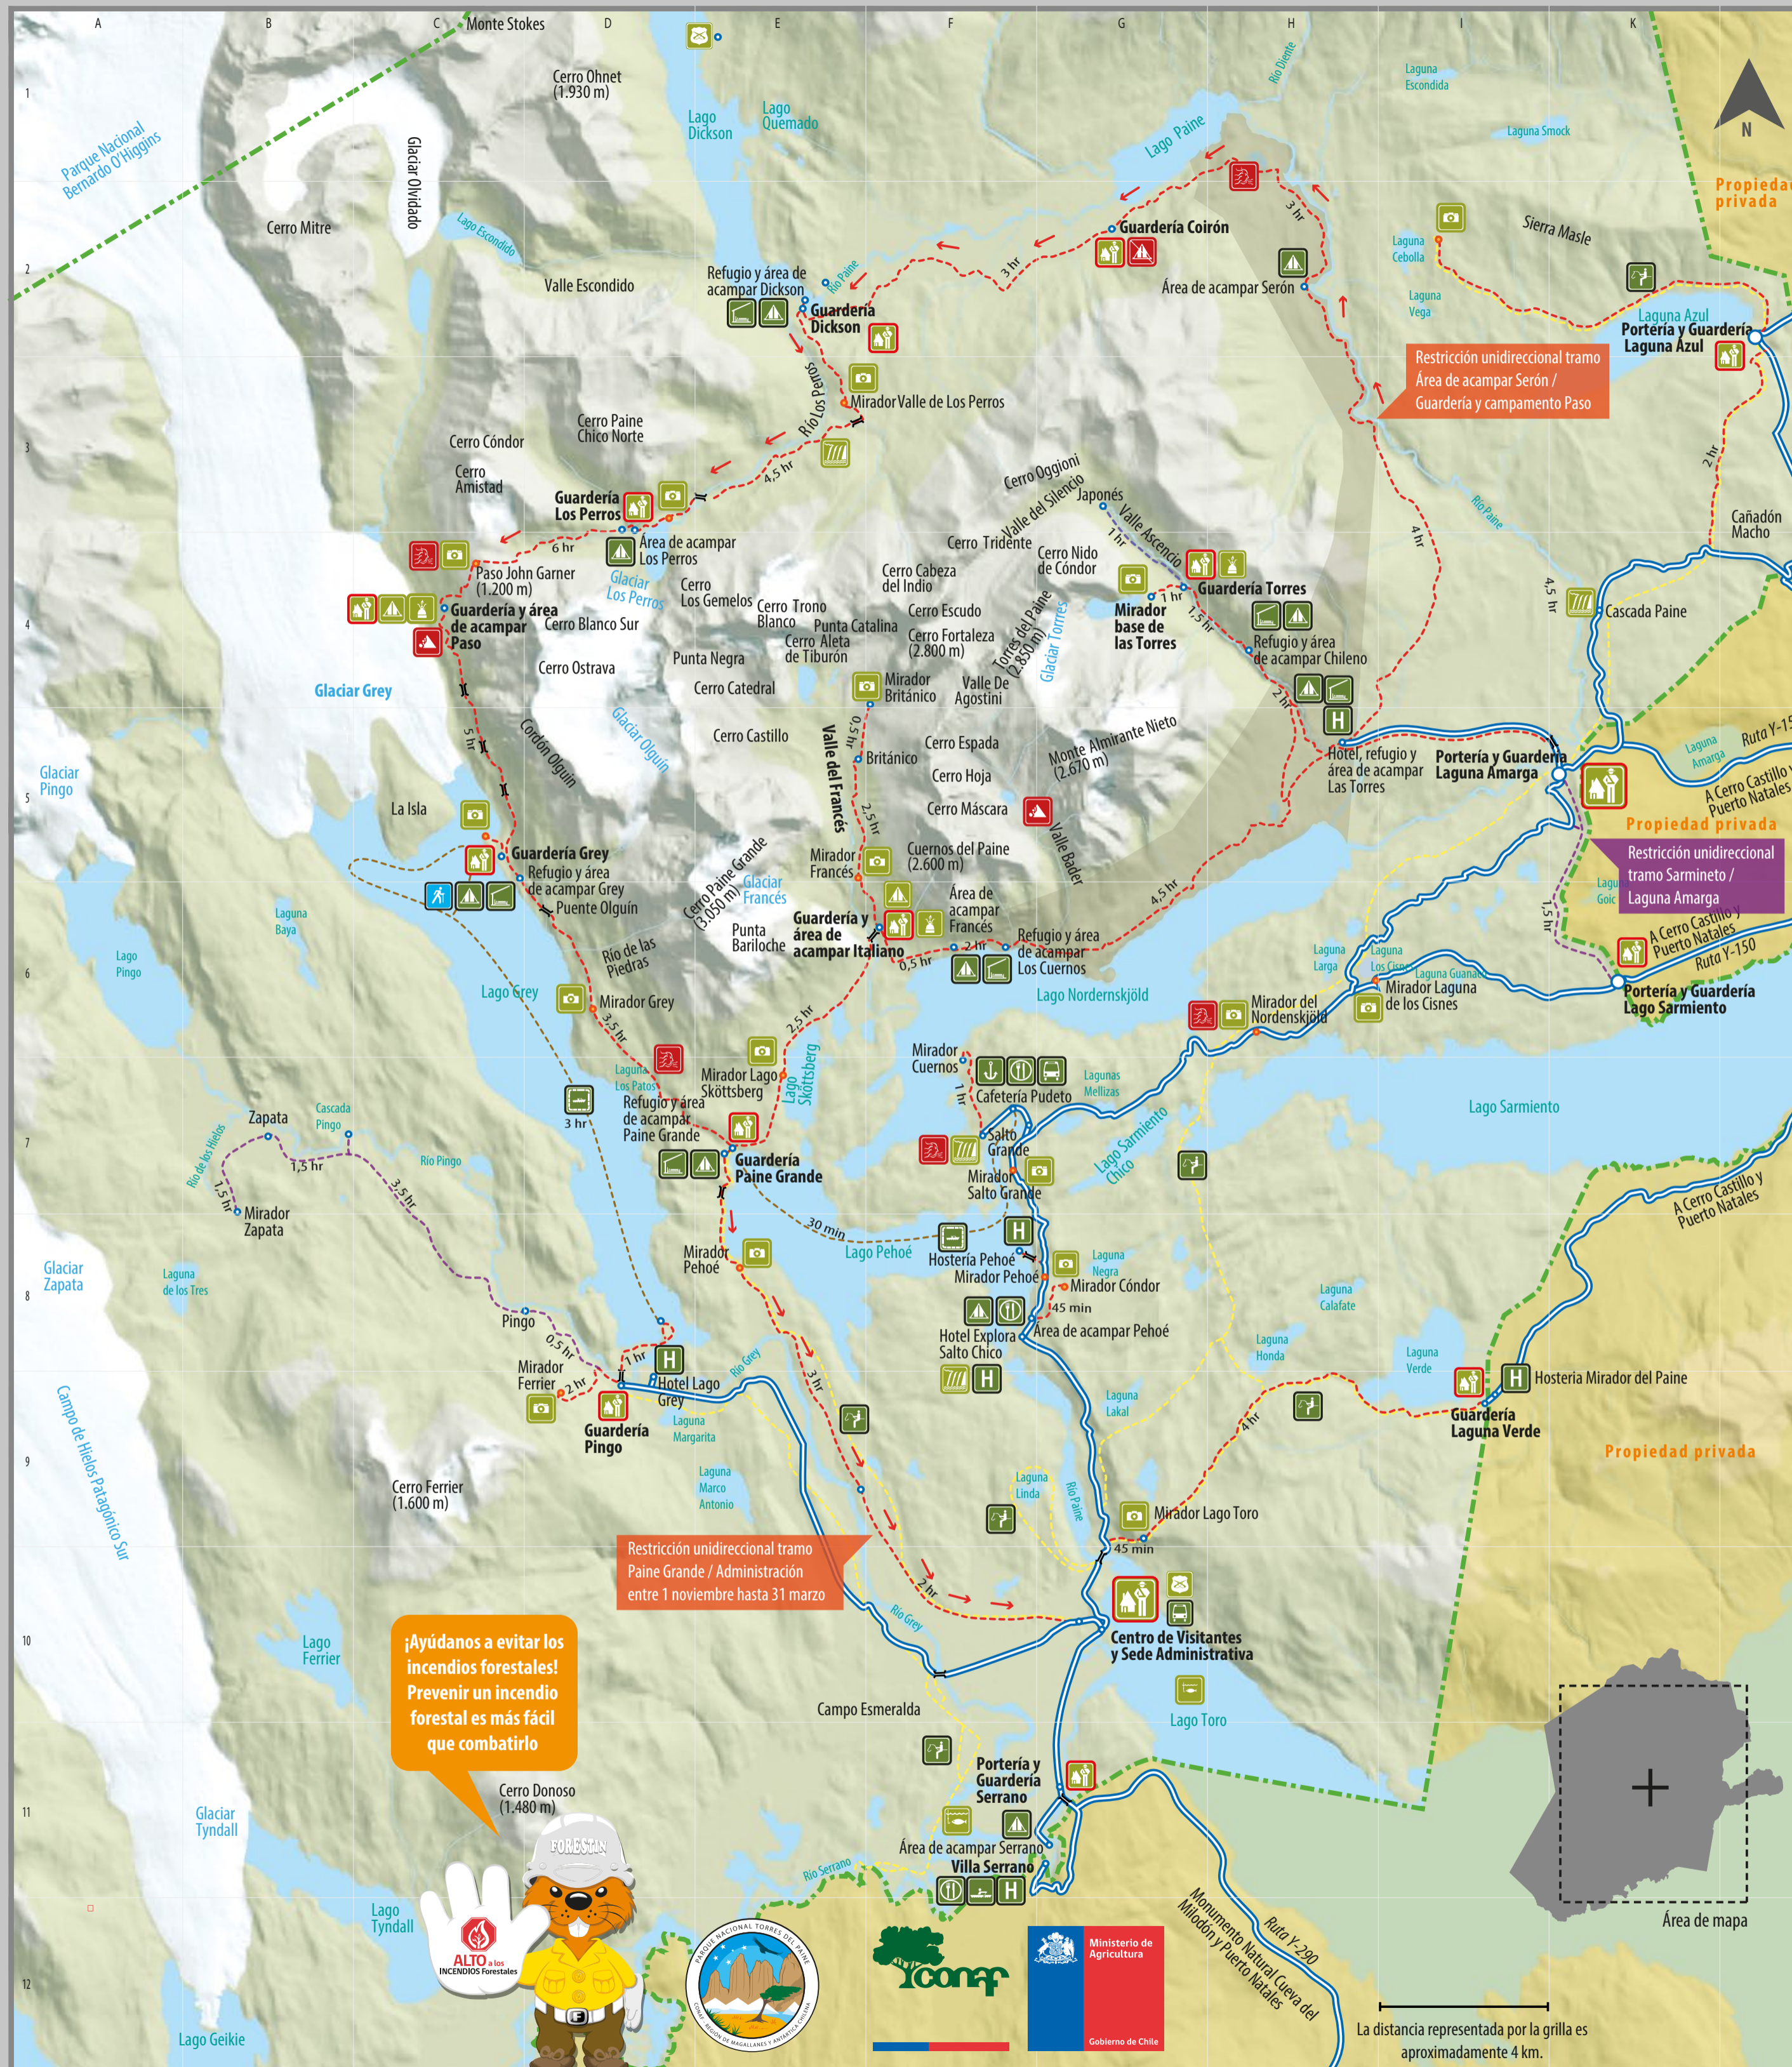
A B C D E F G H I K

1 2 3 4 5 6 7 8 9 10 11 12

N

Monte Stokes

Cerro Ohnet (1.930 m)

Lago Dickson

Lago Quemado

Parque Nacional Bernardo O'Higgins

Glaciar Olvidado

Cerro Mitre

Lago Escondido

Valle Escondido

Refugio y área de acampar Dickson

Río Paine

Guardería Dickson

Lago Paine

Río Diente

Laguna Escondida

Laguna Smock

Propiedad privada

3 hr

3 hr

Guardería Coirón

Área de acampar Serón

Laguna Cebolla

Sierra Masle

Laguna Vega

Laguna Azul

Portería y Guardería Laguna Azul

Restricción unidireccional tramo Área de acampar Serón / Guardería y campamento Paso

Mirador Valle de Los Perros

Río Los Perros

Cerro Paine Chico Norte

Cerro Cóndor

Cerro Amistad

4,5 hr

Guardería Los Perros

Área de acampar Los Perros

6 hr

Paso John Garner (1.200 m)

Guardería y área de acampar Paso

Glaciar Los Perros

Cerro Los Gemelos

Cerro Blanco Sur

Cerro Trono Blanco

Cerro Aleta de Tiburón

Punta Catalina

Cerro Cabeza del Indio

Cerro Escudo

Cerro Fortaleza (2.800 m)

Cerro Tridente

Cerro Oggioni

Valle del Silencio

Japonés

Valle Ascencio

Cerro Nido de Cóndor

1 hr

1 hr

Mirador base de las Torres

Guardería Torres

1,5 hr

Refugio y área de acampar Chileno

Torres del Paine (2.850 m)

Glaciar Torres

Río Paine

4 hr

2 hr

4,5 hr

Cañadón Macho

Cascada Paine

2 hr

Glaciar Grey

Cerro Ostrava

Punta Negra

Cerro Catedral

Mirador Británico

Valle De Agostini

0,5 hr

Glaciar Olguín

Cordón Olguín

Cerro Castillo

Valle del Francés

Británico

Cerro Espada

Cerro Hoja

Cerro Máscara

Monte Almirante Nieto (2.670 m)

2 hr

Hotel, refugio y área de acampar Las Torres

Portería y Guardería Laguna Amarga

Laguna Amarga

Ruta Y-15

A Cerro Castillo y Puerto Natales

Propiedad privada

Glaciar Pingo

5 hr

La Isla

Guardería Grey

Refugio y área de acampar Grey

Puente Olguín

Cerro Paine Grande (3.050 m)

Glaciar Francés

2,5 hr

Mirador Francés

Cuernos del Paine (2.600 m)

Valle Bader

4,5 hr

Restricción unidireccional tramo Sarmineto / Laguna Amarga

Área de acampar Francés

Guardería y área de acampar Italiano

0,5 hr

2 hr

Refugio y área de acampar Los Cuernos

Punta Bariloche

Río de las Piedras

1,5 hr

A Cerro Castillo y Puerto Natales

Ruta Y-150

Laguna Baya

Lago Pingo

Lago Grey

Mirador Grey

3,5 hr

Lago Nordenskjöld

Laguna Larga

Laguna Los Cisnes

Laguna Guanaco

Laguna Goic

Mirador Laguna de los Cisnes

Mirador del Nordenskjöld

Portería y Guardería Lago Sarmiento

2,5 hr

Laguna Los Patos

Mirador Lago Sköttsberg

Lago Sköttsberg

Mirador Cuernos

1 hr

Cafetería Pudeto

Lagunas Mellizas

Lago Sarmiento

Refugio y área de acampar Paine Grande

3 hr

Zapata

Cascada Pingo

Río de los Hielos

1,5 hr

1,5 hr

Río Pingo

3,5 hr

Mirador Zapata

Guardería Paine Grande

Salto Grande

Mirador Salto Grande

Lago Sarmiento Chico

A Cerro Castillo y Puerto Natales

30 min

Lago Pehoé

Hostería Pehoé

Mirador Pehoé

Laguna Negra

Mirador Cóndor

45 min

Área de acampar Pehoé

Glaciar Zapata

Laguna de los Tres

Pingo

0,5 hr

Mirador Pehoé

Mirador Ferrier

2 hr

1 hr

Hotel Lago Grey

Río Grey

3 hr

Hotel Explora Salto Chico

Laguna Calafate

Laguna Honda

Laguna Verde

Hostería Mirador del Paine

Guardería Pingo

Laguna Margarita

Laguna Lakal

4 hr

Guardería Laguna Verde

Propiedad privada

Campo de Hielos Patagónico Sur

Cerro Ferrier (1.600 m)

Laguna Marco Antonio

Laguna Linda

Río Paine

Mirador Lago Toro

45 min

Restricción unidireccional tramo Paine Grande / Administración entre 1 noviembre hasta 31 marzo

2 hr

Río Grey

Centro de Visitantes y Sede Administrativa

Lago Ferrier

¡Ayúdanos a evitar los incendios forestales! Prevenir un incendio forestal es más fácil que combatirlo

Campo Esmeralda

Lago Toro

Cerro Donoso (1.480 m)

Glaciar Tyndall

Portería y Guardería Serrano

Área de acampar Serrano

Villa Serrano

Río Serrano

Lago Tyndall

FORESTIN

ALTO a los INCENDIOS Forestales

PARQUE NACIONAL TORRES DEL PAINE

CONAF - REGIÓN DE MAGALLANES Y ANTÁRTICA CHILENA

conaf

Ministerio de Agricultura

Gobierno de Chile

Ruta Y-290

Monumento Natural Cueva del Milodón y Puerto Natales

Área de mapa

La distancia representada por la grilla es aproximadamente 4 km.

Lago Geikie